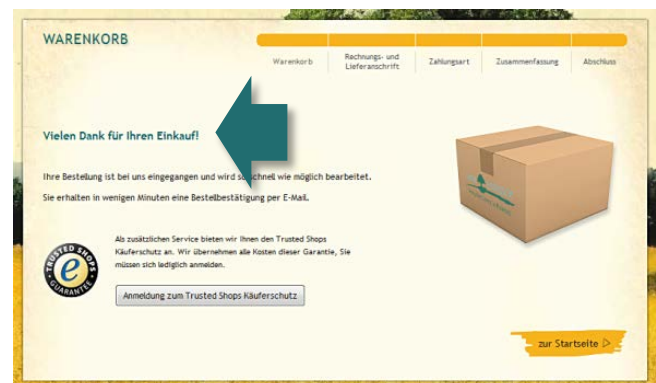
WARENKORB

Warenkorb | Rechnungs- und Lieferanschrift | Zahlungsart | Zusammenfassung | Abschluss

Vielen Dank für Ihren Einkauf!

Ihre Bestellung ist bei uns eingegangen und wird so schnell wie möglich bearbeitet.

Sie erhalten in wenigen Minuten eine Bestellbestätigung per E-Mail.

TRUSTED SHOPS GUARANTEE

Als zusätzlichen Service bieten wir Ihnen den Trusted Shops Käuferschutz an. Wir übernehmen alle Kosten dieser Garantie. Sie müssen sich lediglich anmelden.

Anmeldung zum Trusted Shops Käuferschutz

zur Startseite ▷